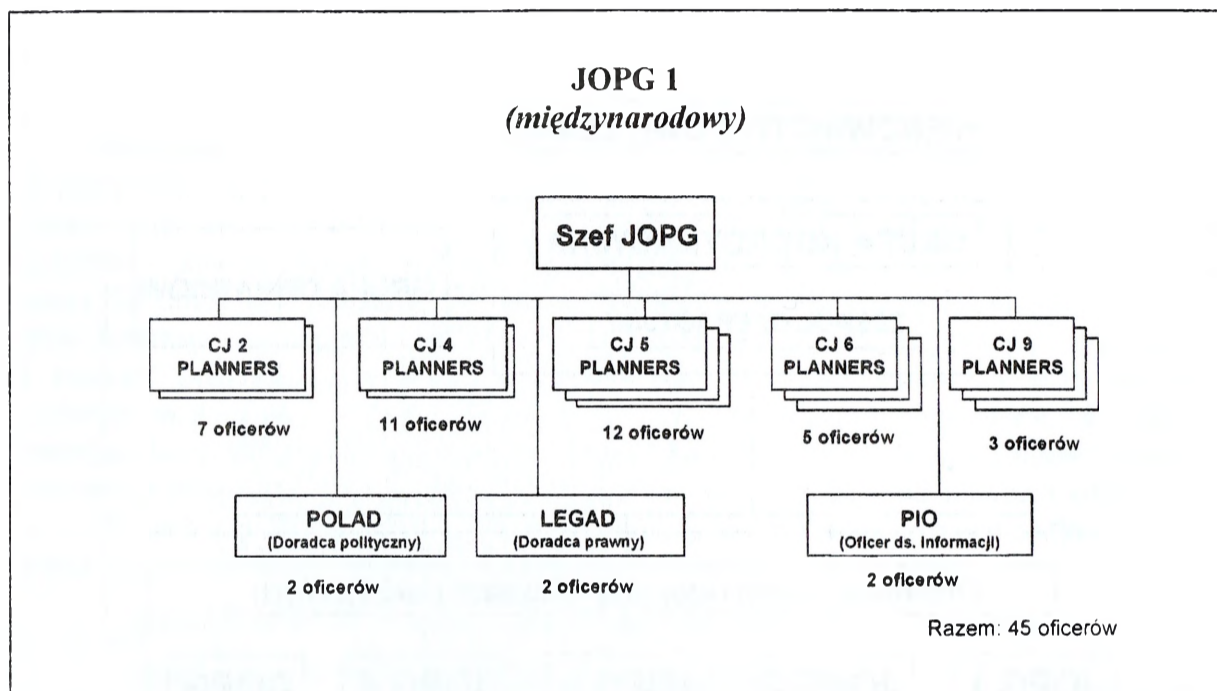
JOPG 1
(międzynarodowy)

Szef JOPG

CJ 2 PLANNERS

7 oficerów

CJ 4 PLANNERS

11 oficerów

CJ 5 PLANNERS

12 oficerów

CJ 6 PLANNERS

5 oficerów

CJ 9 PLANNERS

3 oficerów

POLAD
(Doradca polityczny)

2 oficerów

LEGAD
(Doradca prawny)

2 oficerów

PIO
(Oficer ds. informacji)

2 oficerów

Razem: 45 oficerów